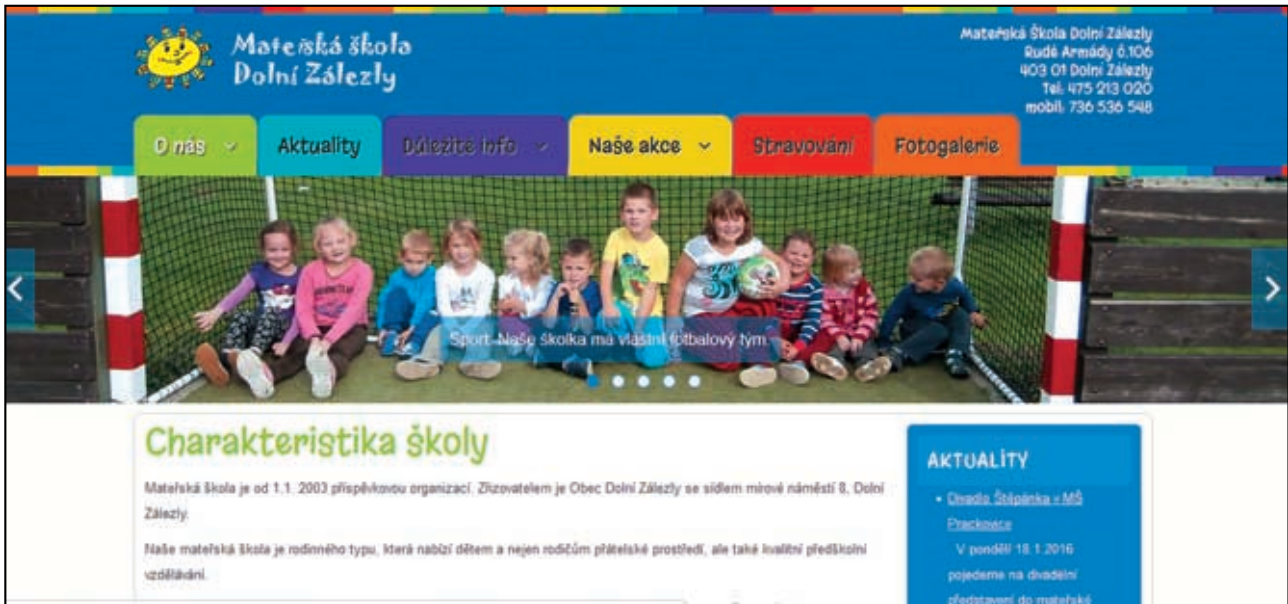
Mateřská škola Dolní Zálezly

Mateřská Škola Dolní Zálezly
Rudé Armády č.106
403 01 Dolní Zálezly
Tel: 475 213 020
mobil: 736 536 548

O nás
Aktuality
Důležité info
Naše akce
Stravování
Fotogalerie

Sport: Naše školka má vlastní fotbalový tým.

Charakteristika školy

Mateřská škola je od 1.1. 2003 příspěvkovou organizací. Zřizovatelem je Obec Dolní Zálezly se sídlem mírové náměstí 8, Dolní Zálezly.

Naše mateřská škola je rodinného typu, která nabízí dětem a nejen rodičům přátelské prostředí, ale také kvalitní předškolní vzdělávání.

AKTUALITY

Divadlo Štěpánka - MŠ Prackovice
V pondělí 18.1.2016 pojedeme na divadelní představení do mateřské